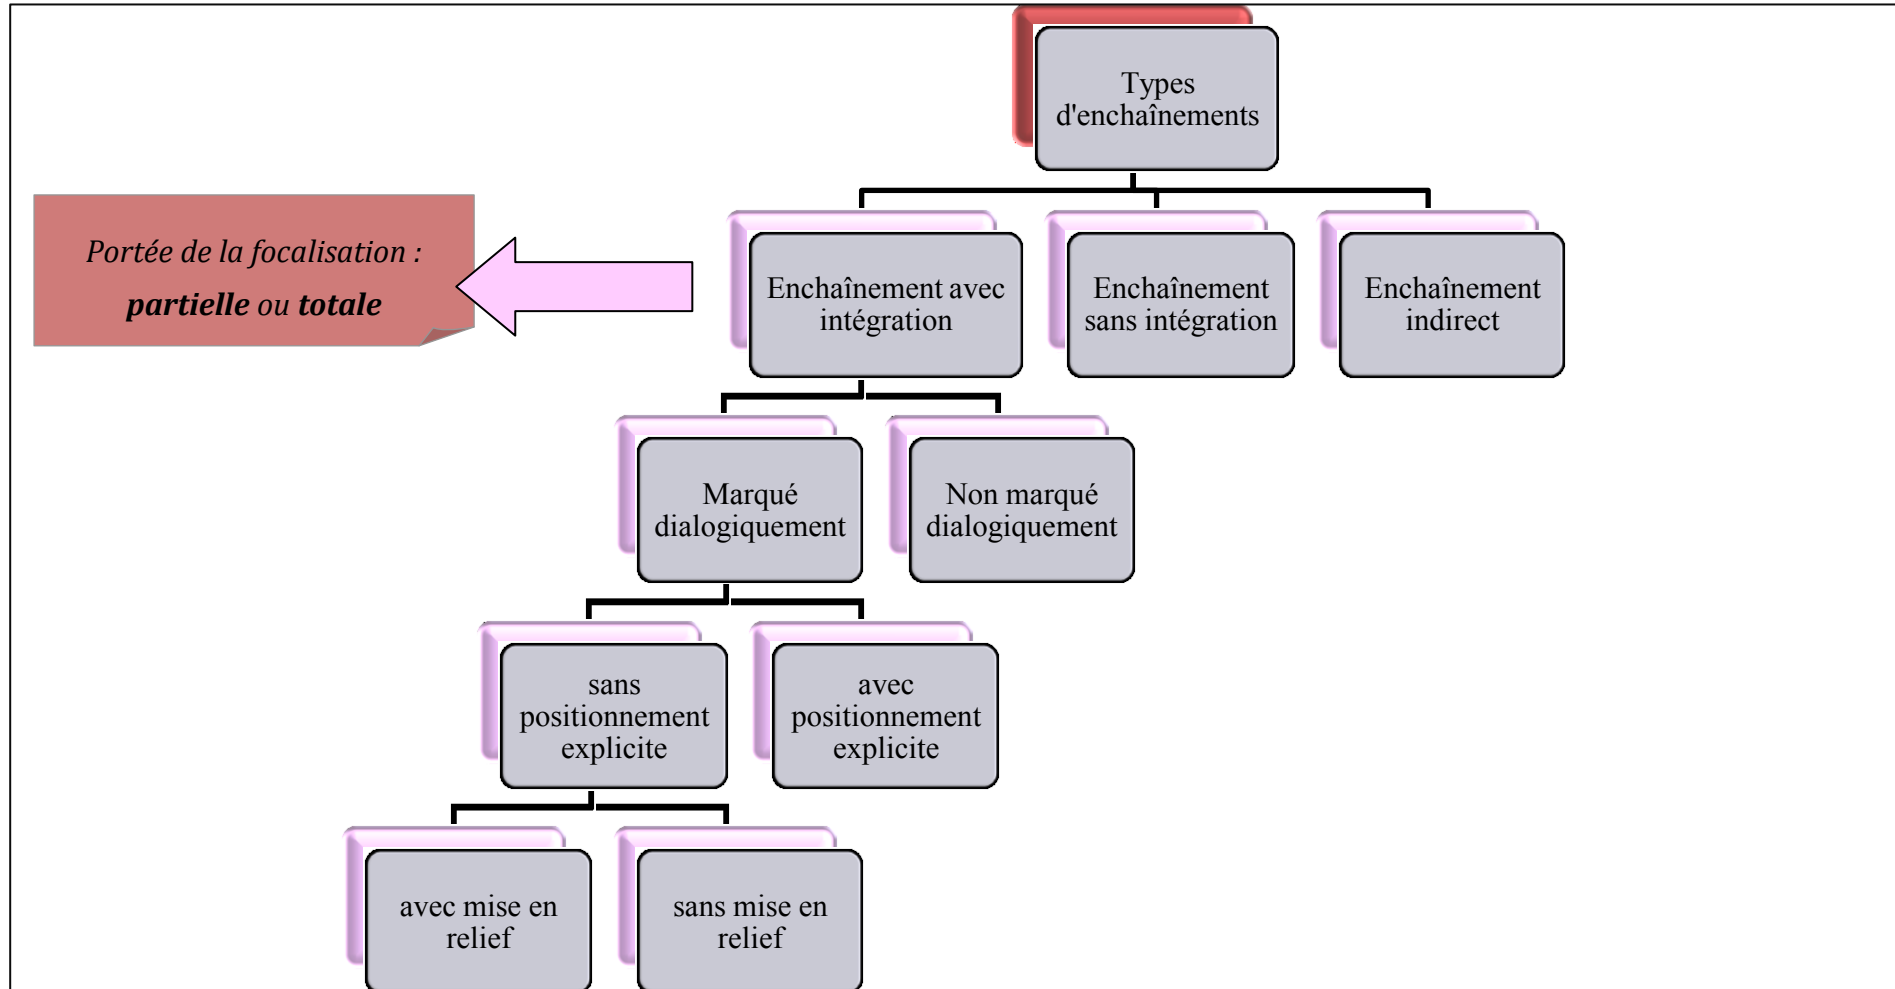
Types d'enchaînements

Portée de la focalisation : ***partielle*** *ou* ***totale***

Enchaînement avec intégration

Enchaînement sans intégration

Enchaînement indirect

Marqué dialogiquement

Non marqué dialogiquement

sans positionnement explicite

avec positionnement explicite

avec mise en relief

sans mise en relief